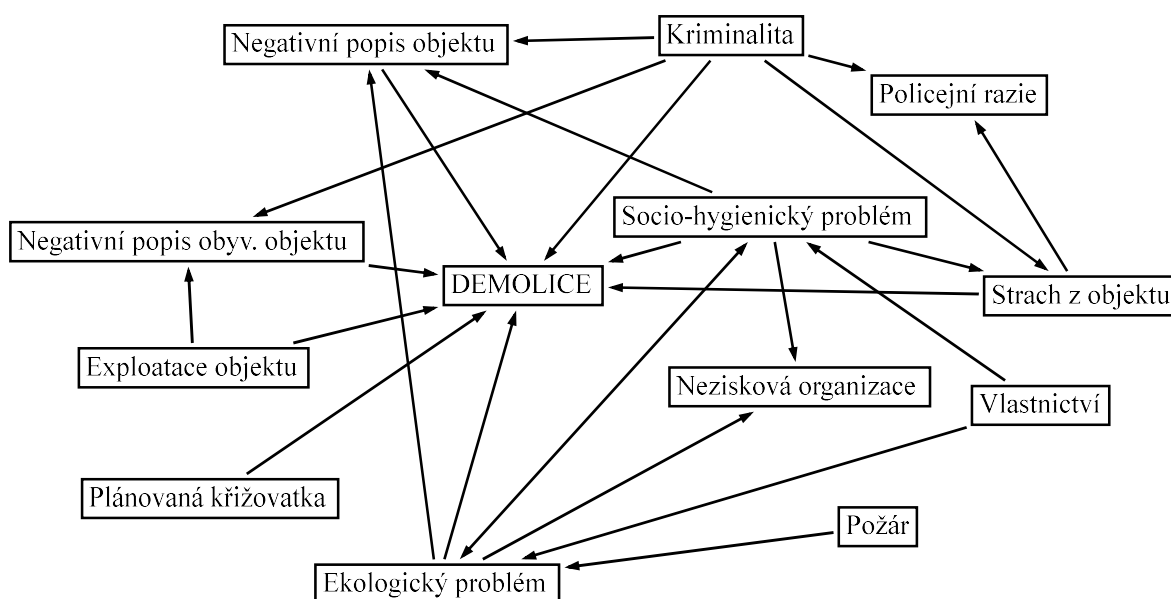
Negativní popis objektu

Kriminalita

Policejní razie

Negativní popis obyv. objektu

Socio-hygienický problém

DEMOLICE

Strach z objektu

Exploatace objektu

Nezisková organizace

Vlastnictví

Plánovaná křižovatka

Požár

Ekologický problém